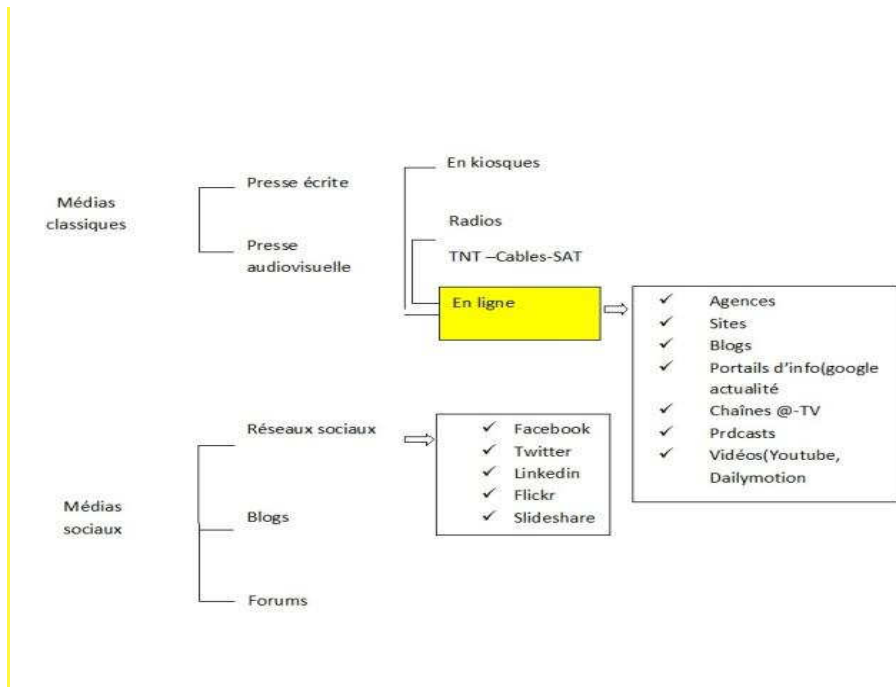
Médias classiques

Presse écrite

Presse audiovisuelle

En kiosques

Radios

TNT –Cables-SAT

En ligne

✓ Agences
✓ Sites
✓ Blogs
✓ Portails d'info(google actualité
✓ Chaînes @-TV
✓ Prdcasts
✓ Vidéos(Youtube, Dailymotion

Médias sociaux

Réseaux sociaux

✓ Facebook
✓ Twitter
✓ Linkedin
✓ Flickr
✓ Slideshare

Blogs

Forums